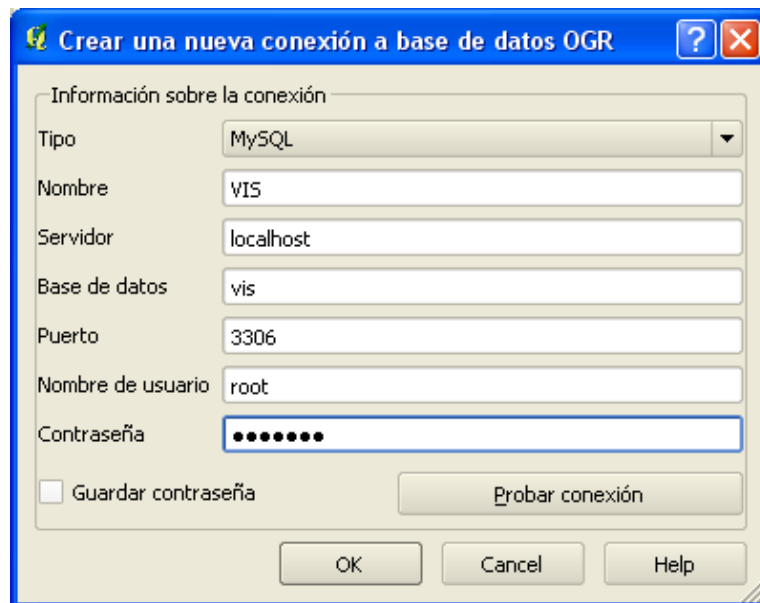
Crear una nueva conexión a base de datos OGR

Información sobre la conexión

Tipo MySQL

Nombre VIS

Servidor localhost

Base de datos vis

Puerto 3306

Nombre de usuario root

Contraseña •••••••

Guardar contraseña

Probar conexión

OK Cancel Help